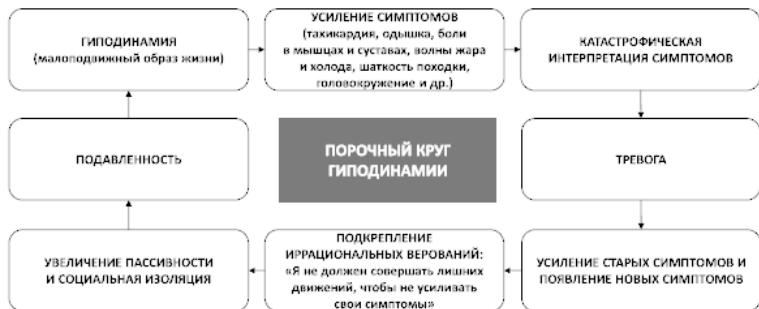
ГИПОДИНАМИЯ
(малоподвижный образ жизни)

УСИЛЕНИЕ СИМПТОМОВ
(тахикардия, одышка, боли в мышцах и суставах, волны жара и холода, шаткость походки, головокружение и др.)

КАТАСТРОФИЧЕСКАЯ ИНТЕРПРЕТАЦИЯ СИМПТОМОВ

ПОДАВЛЕННОСТЬ

ПОРОЧНЫЙ КРУГ ГИПОДИНАМИИ

ТРЕВОГА

УВЕЛИЧЕНИЕ ПАССИВНОСТИ И СОЦИАЛЬНАЯ ИЗОЛЯЦИЯ

ПОДКРЕПЛЕНИЕ ИРРАЦИОНАЛЬНЫХ ВЕРОВАНИЙ:
«Я не должен совершать лишних движений, чтобы не усиливать свои симптомы»

УСИЛЕНИЕ СТАРЫХ СИМПТОМОВ И ПОЯВЛЕНИЕ НОВЫХ СИМПТОМОВ